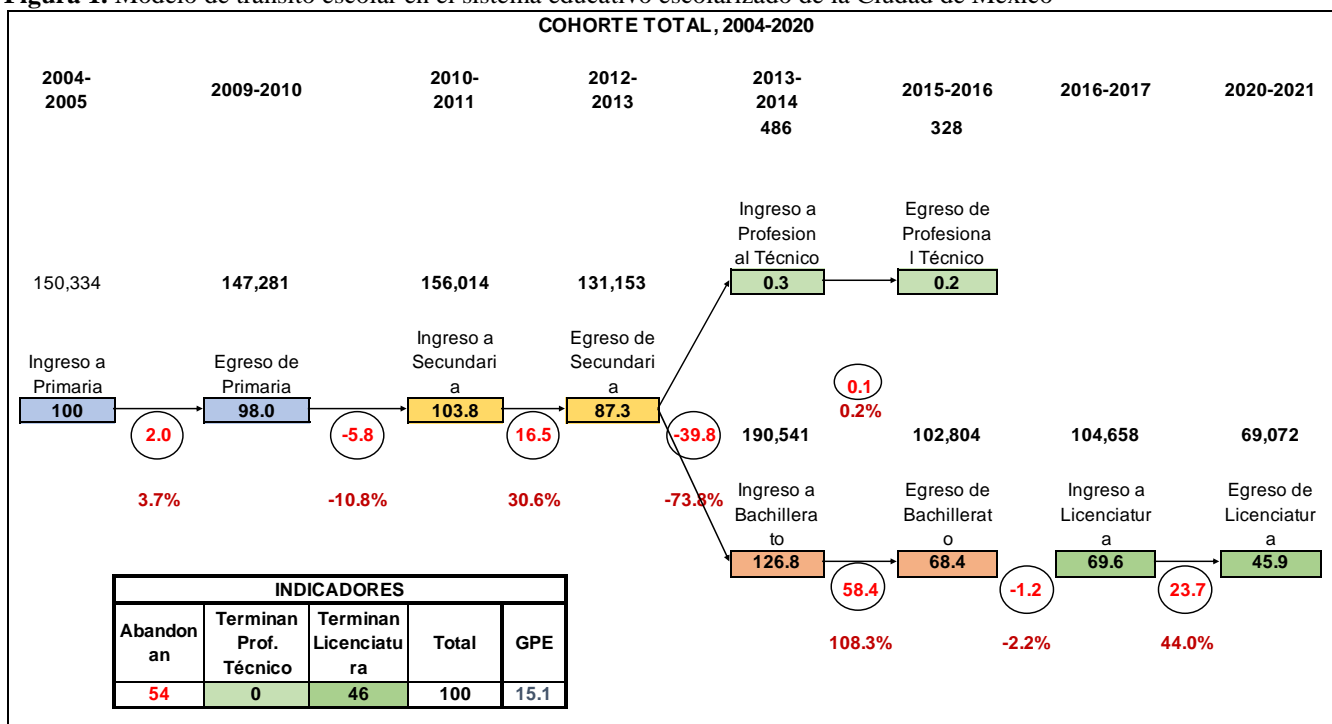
Figura 1. Modelo de tránsito escolar en el sistema educativo escolarizado de la Ciudad de México

COHORTE TOTAL, 2004-2020

2004-2005

2009-2010

2010-2011

2012-2013

2013-2014
486

2015-2016
328

2016-2017

2020-2021

Ingreso a Profesional Técnico
0.3

Egreso de Profesional Técnico
0.2

150,334

147,281

156,014

131,153

Ingreso a Primaria
100

Egreso de Primaria
98.0

Ingreso a Secundaria
103.8

Egreso de Secundaria
87.3

0.1
0.2%

2.0

-5.8

16.5

-39.8

190,541

102,804

104,658

69,072

3.7%

-10.8%

30.6%

-73.8%

Ingreso a Bachillerato
126.8

Egreso de Bachillerato
68.4

Ingreso a Licenciatura
69.6

Egreso de Licenciatura
45.9

58.4

-1.2

23.7

108.3%

-2.2%

44.0%

| INDICADORES | | | | |
|---|---|---|---|---|
| Abandonan | Terminan Prof. Técnico | Terminan Licenciatura | Total | GPE |
| 54 | 0 | 46 | 100 | 15.1 |